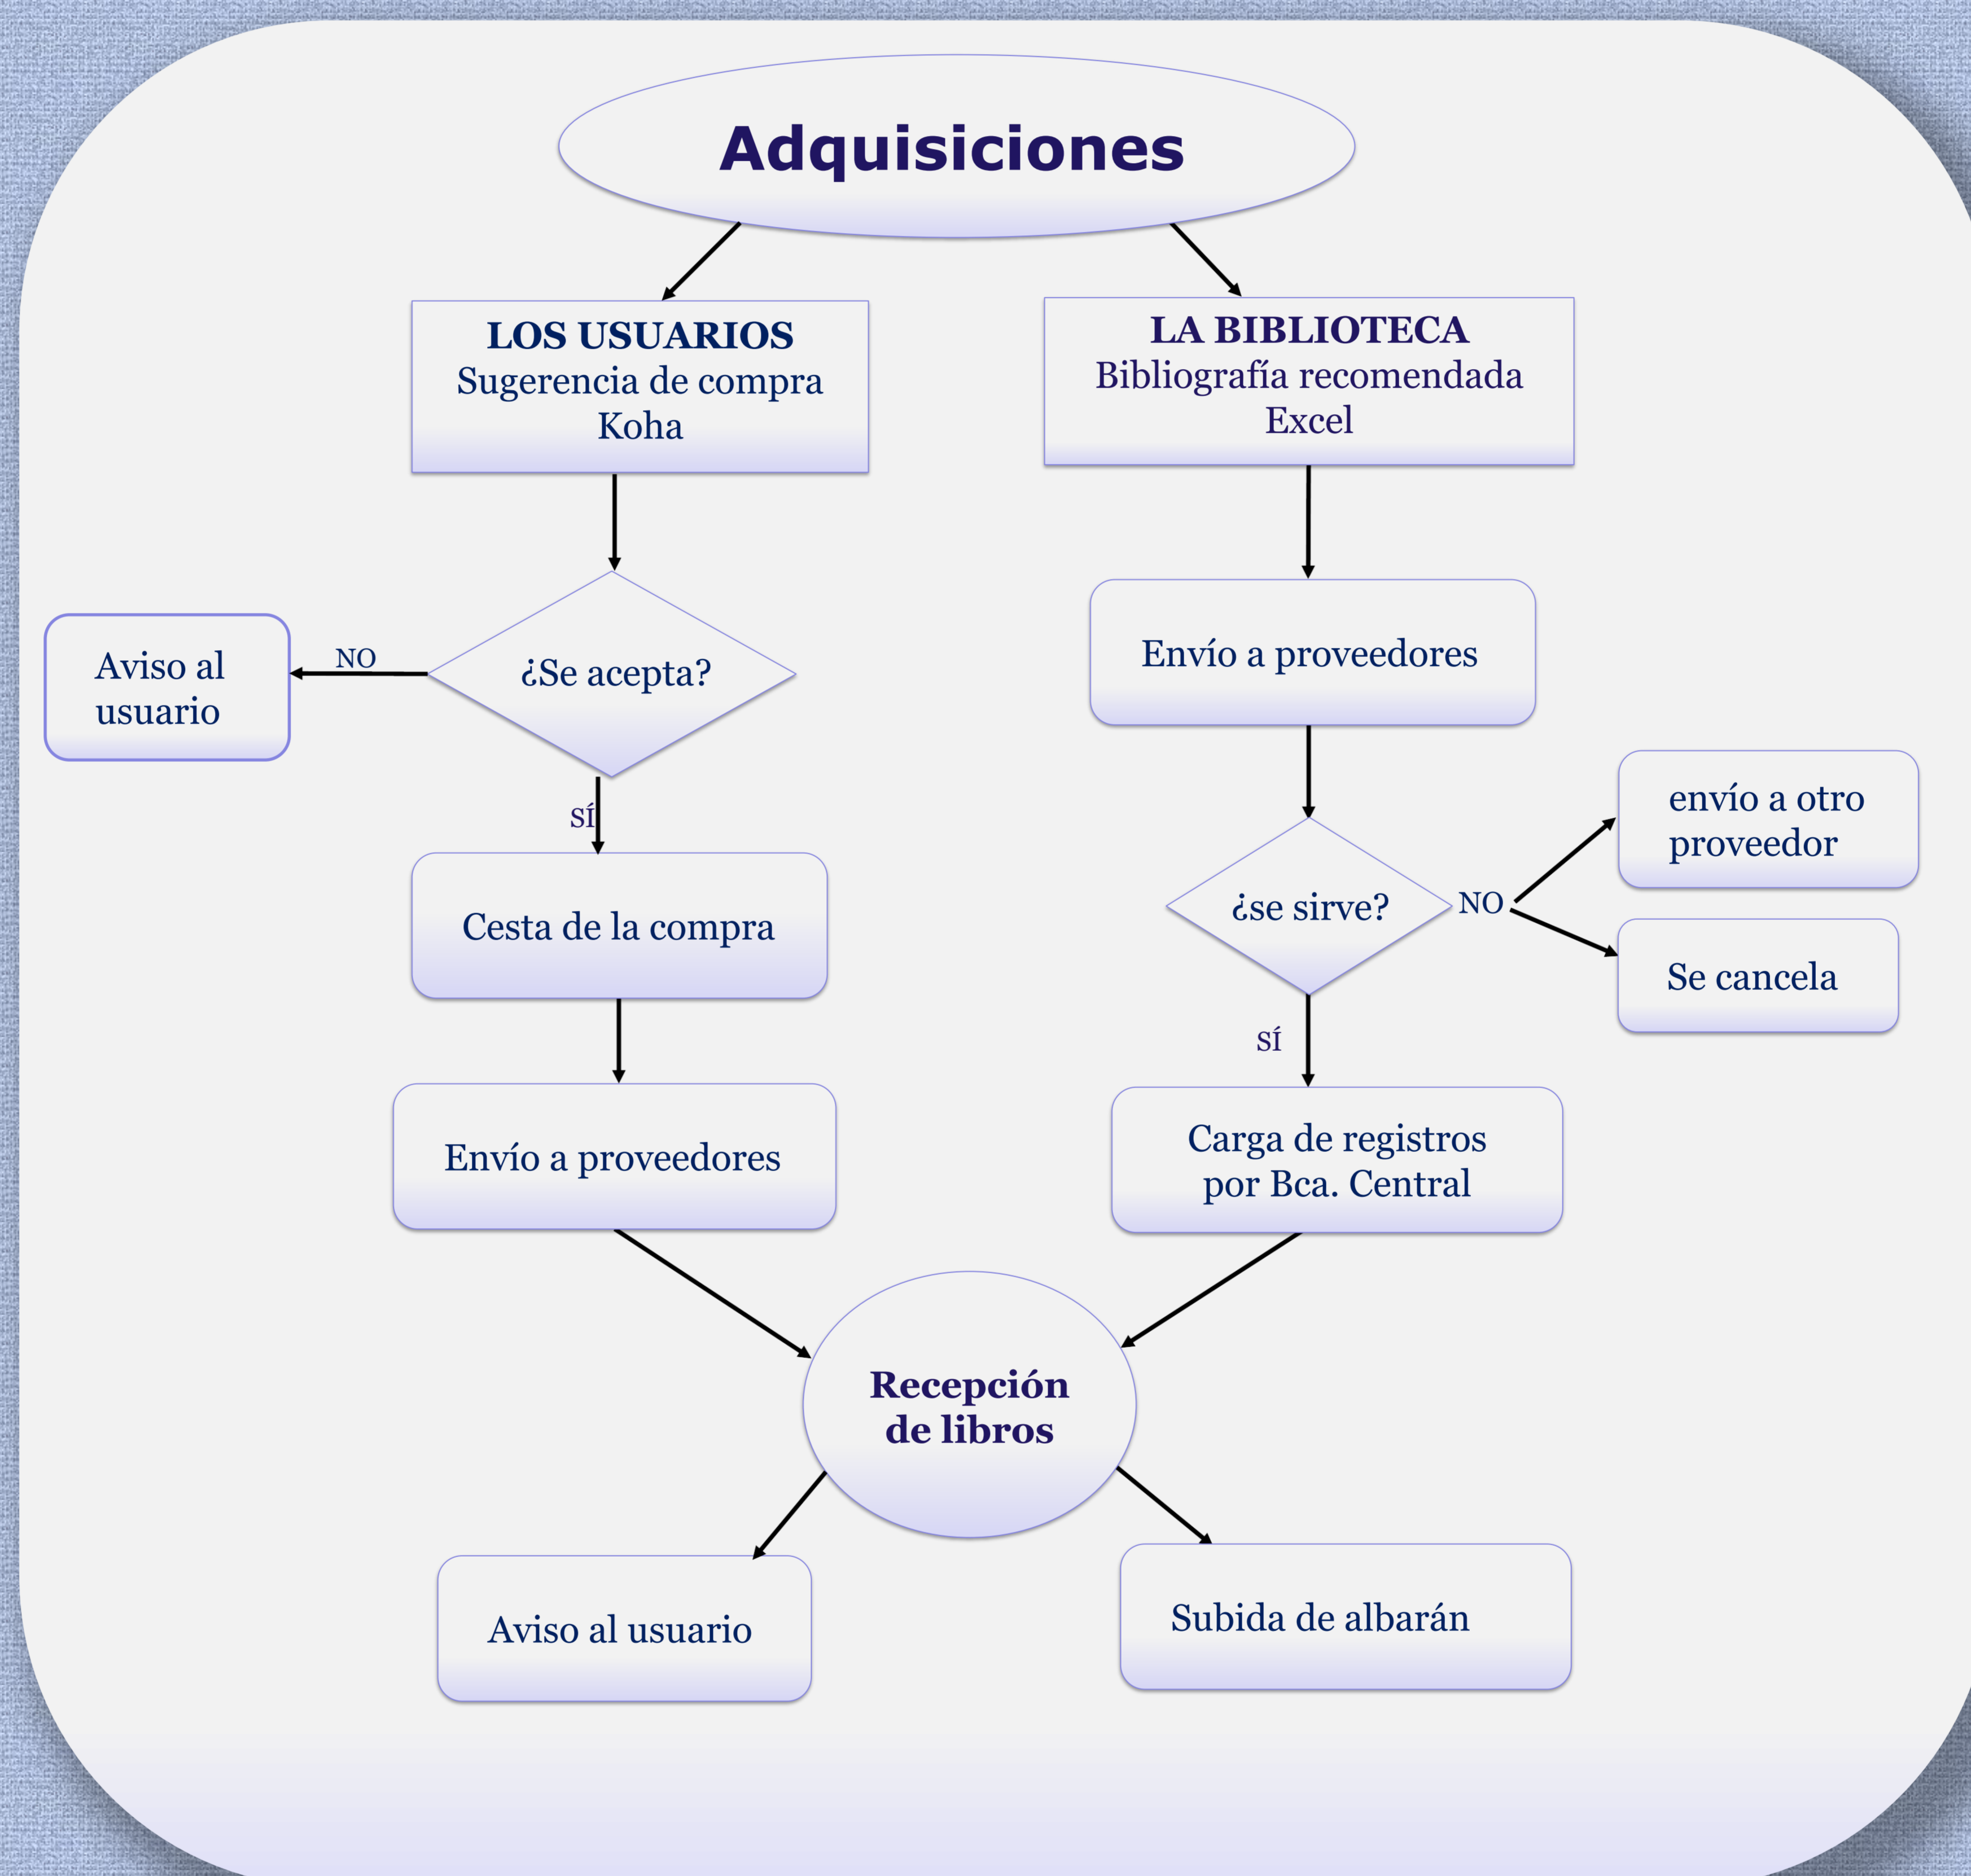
Adquisiciones

LOS USUARIOS
Sugerencia de compra
Koha

LA BIBLIOTECA
Bibliografía recomendada
Excel

Aviso al usuario

NO

¿Se acepta?

SÍ

Cesta de la compra

Envío a proveedores

Envío a proveedores

¿se sirve?

NO

envío a otro proveedor

Se cancela

SÍ

Carga de registros por Bca. Central

Recepción de libros

Aviso al usuario

Subida de albarán